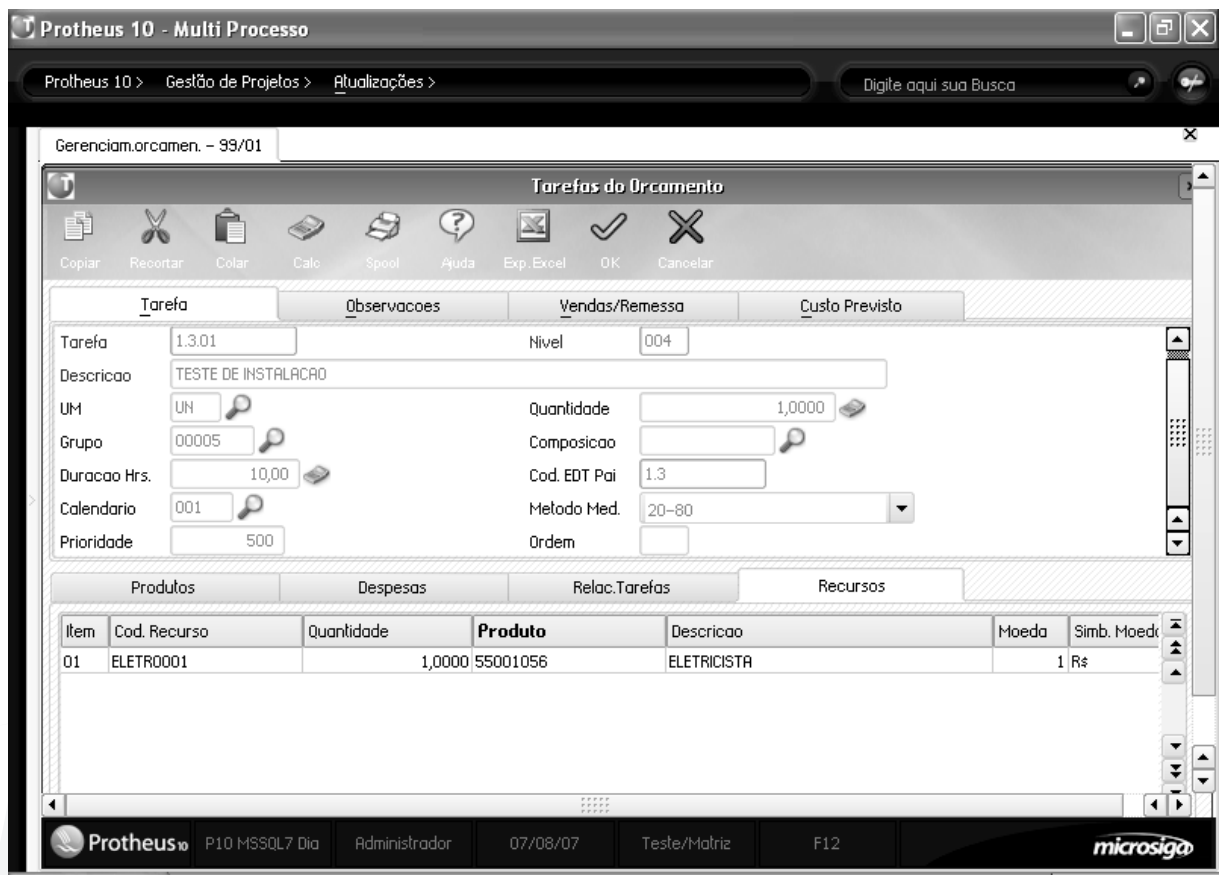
Protheus 10 - Multi Processo

Protheus 10 > Gestão de Projetos > Atualizações >

Digite aqui sua Busca

Gerenciam.orcamen. - 99/01

Tarefas do Orcamento

Copiar Recortar Colar Calc Spool Ajuda Exp.Excel OK Cancelar

Tarefa | Observacoes | Vendas/Remessa | Custo Previsto

Tarefa 1.3.01
Nivel 004
Descricao TESTE DE INSTALACAO
UM UN
Quantidade 1,0000
Grupo 00005
Composicao
Duracao Hrs. 10,00
Cod. EDT Pai 1.3
Calendario 001
Metodo Med. 20-80
Prioridade 500
Ordem

Produtos | Despesas | Relac.Tarefas | Recursos

| Item | Cod. Recurso | Quantidade | Produto | Descricao | Moeda | Simb. Moed |
|---|---|---|---|---|---|---|
| 01 | ELETR0001 | 1,0000 | 55001056 | ELETRICISTA | 1 | R$ |

Protheus10 P10 MSSQL7 Dia Administrador 07/08/07 Teste/Matriz F12 microsiga